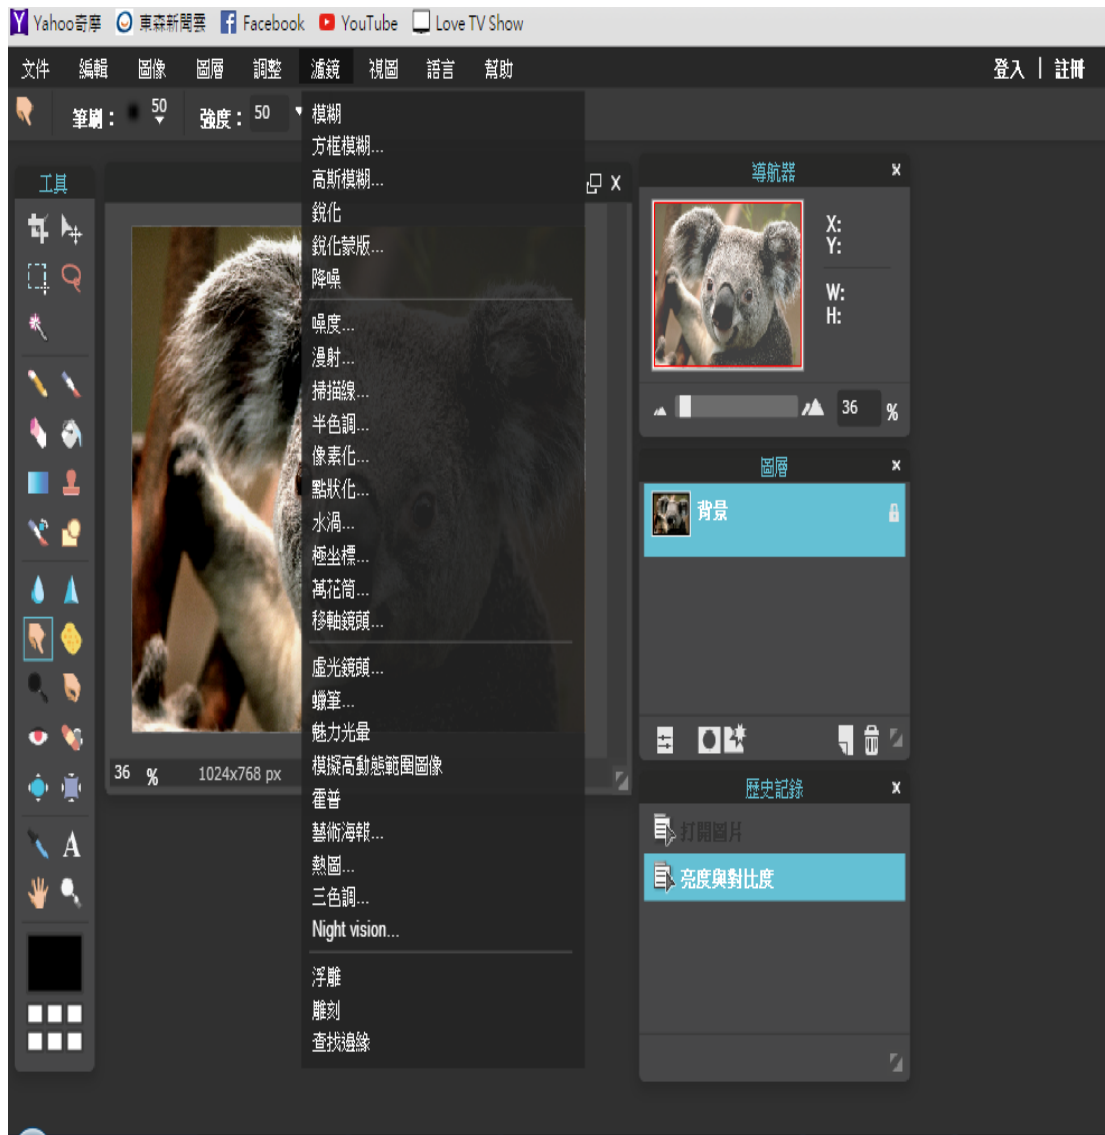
Yahoo奇摩 東森新聞雲 Facebook YouTube Love TV Show

文件 編輯 圖像 圖層 調整 濾鏡 視圖 語言 幫助 登入 | 註冊

筆刷： 50 強度： 50

工具

模糊
方框模糊...
高斯模糊...
銳化
銳化蒙版...
降噪
噪度...
漫射...
掃描線...
半色調...
像素化...
點狀化...
水渦...
極坐標...
萬花筒...
移軸鏡頭...
虛光鏡頭...
蠟筆...
魅力光暈
模擬高動態範圍圖像
霍普
藝術海報...
熱圖...
三色調...
Night vision...
浮雕
雕刻
查找邊緣

36 % 1024x768 px

導航器 x
X:
Y:
W:
H:
36 %

圖層 x
背景

歷史記錄 x
打開圖片
亮度與對比度